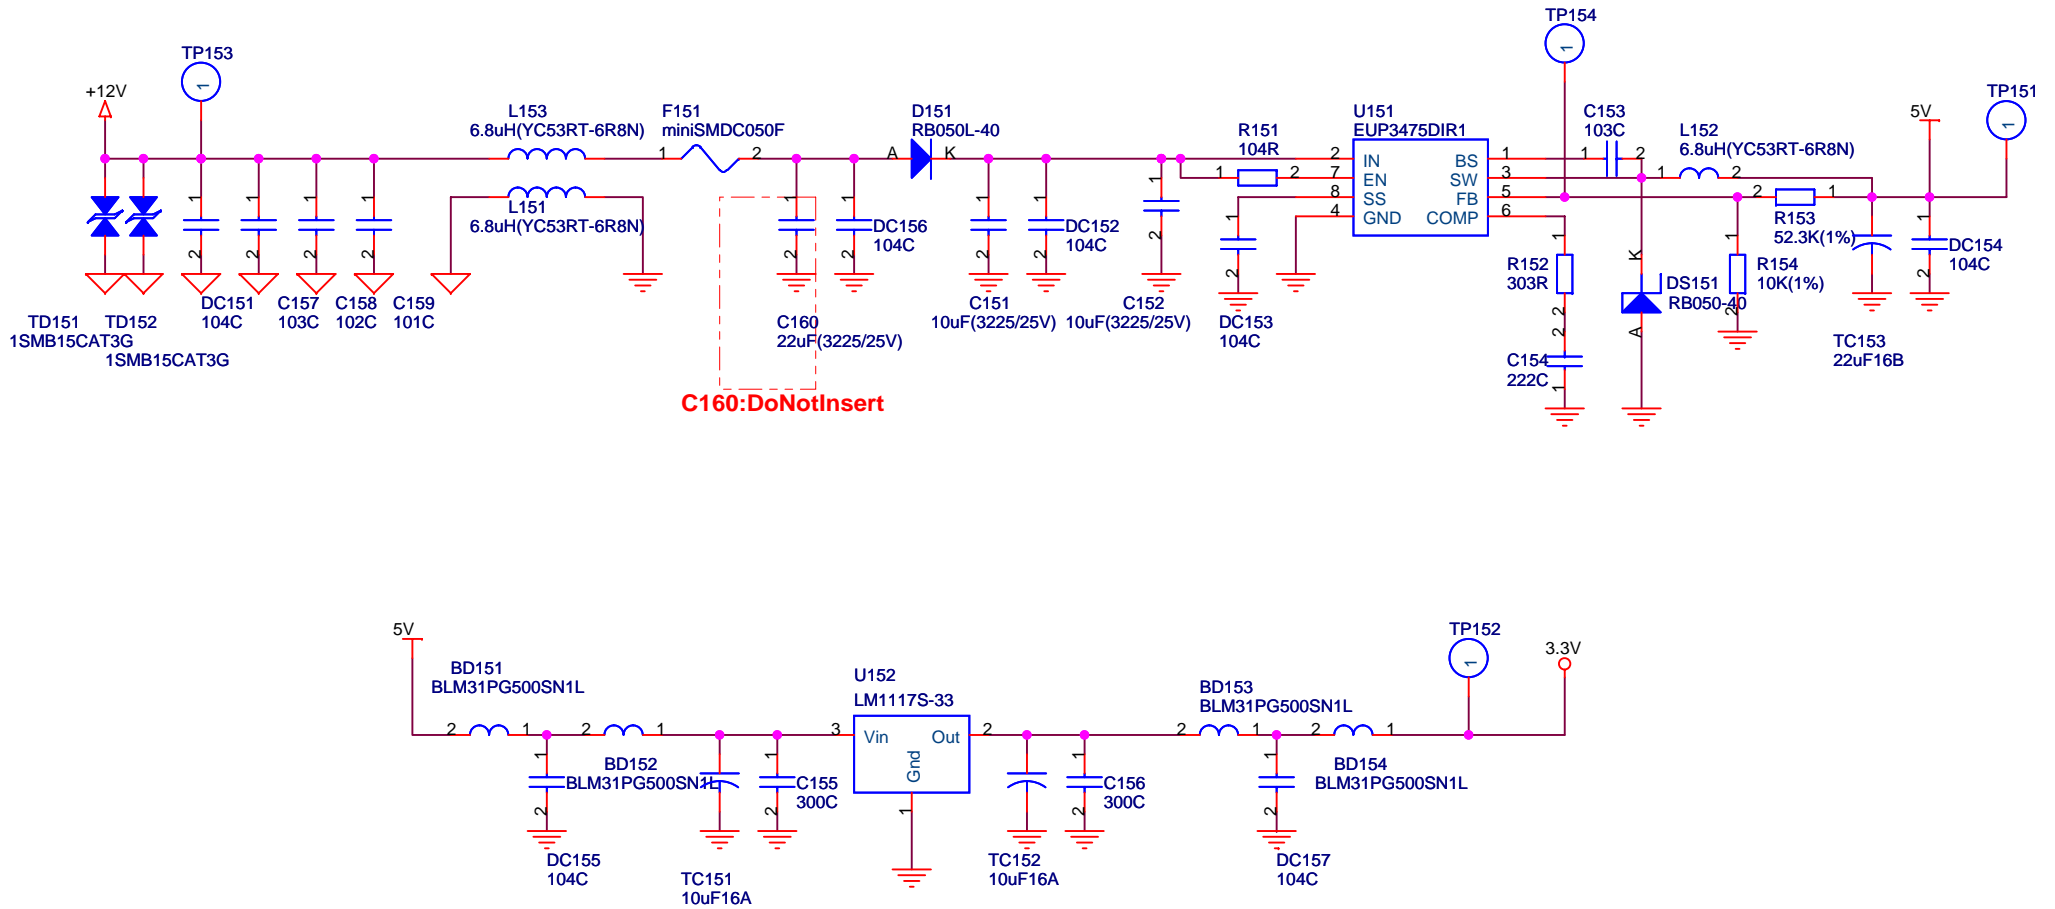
TP153
+12V
L153
6.8uH(YC53RT-6R8N)
F151
miniSMDC050F
1 2
D151
RB050L-40
A K
TP154
U151
EUP3475DIR1
C153
103C
L152
6.8uH(YC53RT-6R8N)
5V
TP151
R151
104R
1 2
2 IN BS 1
7 EN SW 3
8 SS FB 5
4 GND COMP 6
1 2
1 2
2 1
R153
52.3K(1%)
L151
6.8uH(YC53RT-6R8N)
DC156
104C
DC152
104C
DC154
104C
DC151
104C
C157
103C
C158
102C
C159
101C
TD151
1SMB15CAT3G
TD152
1SMB15CAT3G
C160
22uF(3225/25V)
C160:DoNotInsert
C151
10uF(3225/25V)
C152
10uF(3225/25V)
DC153
104C
R152
303R
C154
222C
K
DS151
RB050-40
A
R154
10K(1%)
TC153
22uF16B
5V
BD151
BLM31PG500SN1L
2 1 2 1
BD152
BLM31PG500SN1L
C155
300C
U152
LM1117S-33
3 Vin Out 2
Gnd
1
TC152
10uF16A
C156
300C
BD153
BLM31PG500SN1L
2 1 2 1
TP152
3.3V
BD154
BLM31PG500SN1L
DC155
104C
TC151
10uF16A
DC157
104C